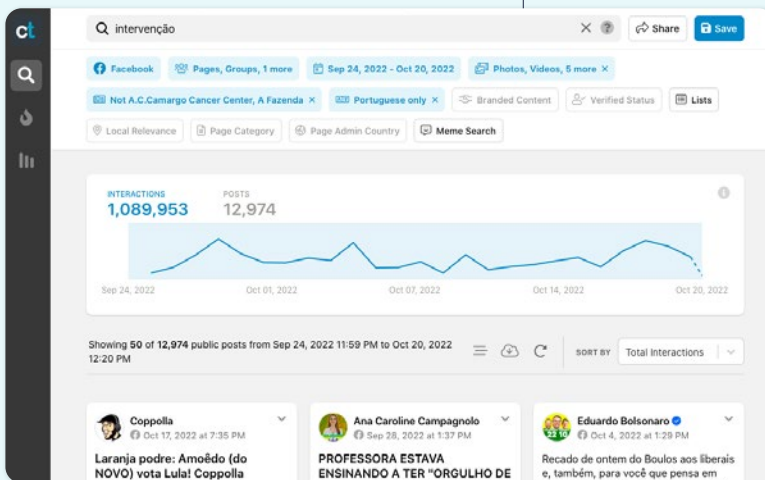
ct

intervenção

Share

Save

Facebook

Pages, Groups, 1 more

Sep 24, 2022 - Oct 20, 2022

Photos, Videos, 5 more ×

Not A.C.Camargo Cancer Center, A Fazenda ×

Portuguese only ×

Branded Content

Verified Status

Lists

Local Relevance

Page Category

Page Admin Country

Meme Search

INTERACTIONS
1,089,953

POSTS
12,974

Sep 24, 2022

Oct 01, 2022

Oct 07, 2022

Oct 14, 2022

Oct 20, 2022

Showing 50 of 12,974 public posts from Sep 24, 2022 11:59 PM to Oct 20, 2022 12:20 PM

SORT BY

Total Interactions

Coppolla
Oct 17, 2022 at 7:35 PM

Laranja podre: Amoêdo (do NOVO) vota Lula! Coppolla

Ana Caroline Campagnolo
Sep 28, 2022 at 1:37 PM

PROFESSORA ESTAVA ENSINANDO A TER "ORGULHO DE

Eduardo Bolsonaro
Oct 4, 2022 at 1:29 PM

Recado de ontem do Boulos aos liberais e, também, para você que pensa em